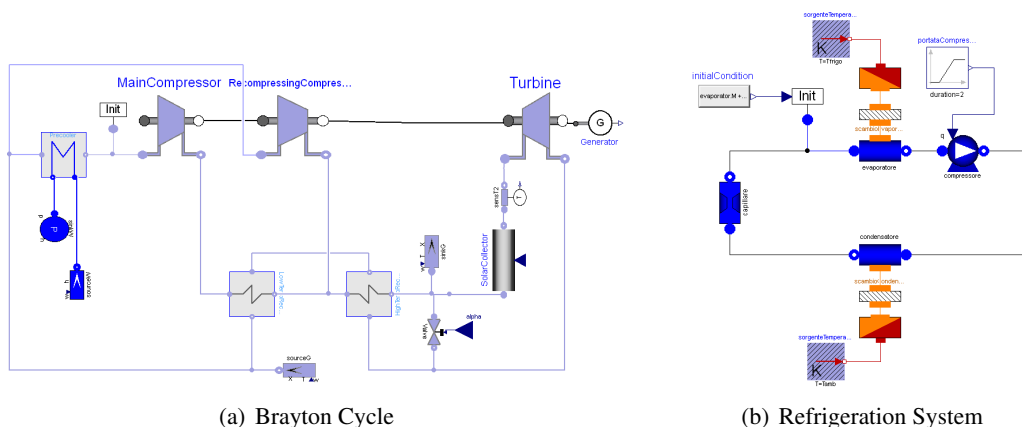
MainCompressor
ReCompressingCompress...
Turbine
Init
G
Generator
PreCooler
p
sinkW
h
sourceW
sensT2
SolarCollector
sinkG
LowTemRec
HighTemRec
splitter
alpha
sourceG

(a) Brayton Cycle

sorgenteTempera...
K
T=Tfrigo
portataCompres...
duration=2
initialCondition
evaporator M +...
Init
scambiatVapor...
q
evaporatore
compressore
capillare
condensatore
scambiatCondn...
sorgenteTempera...
K
T=Tamb

(b) Refrigeration System